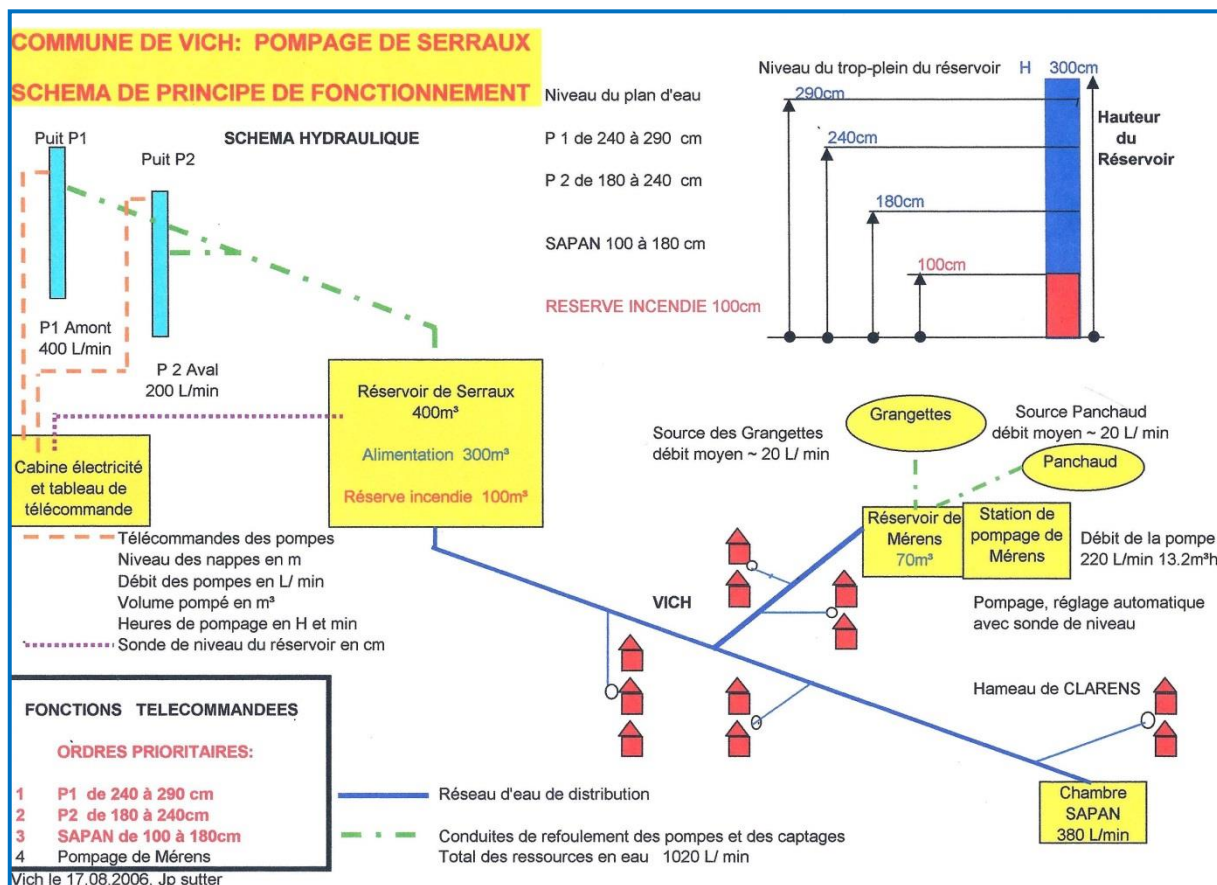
COMMUNE DE VICH: POMPAGE DE SERRAUX

SCHEMA DE PRINCIPE DE FONCTIONNEMENT

Niveau du trop-plein du réservoir H 300cm

Niveau du plan d'eau

290cm

Hauteur du Réservoir

P 1 de 240 à 290 cm

240cm

P 2 de 180 à 240 cm

180cm

SAPAN 100 à 180 cm

100cm

RESERVE INCENDIE 100cm

Puit P1

Puit P2

SCHEMA HYDRAULIQUE

P1 Amont 400 L/min

P 2 Aval 200 L/min

Réservoir de Serraux 400m³

Alimentation 300m³

Réserve incendie 100m³

Cabine électricité et tableau de télécommande

Grangettes

Source Panchaud débit moyen ~ 20 L/ min

Source des Grangettes débit moyen ~ 20 L/ min

Panchaud

Réservoir de Mérens 70m³

Station de pompage de Mérens

Débit de la pompe 220 L/min 13.2m³h

Télécommandes des pompes
Niveau des nappes en m
Débit des pompes en L/ min
Volume pompé en m³
Heures de pompage en H et min
Sonde de niveau du réservoir en cm

VICH

Pompage, réglage automatique avec sonde de niveau

Hameau de CLARENS

FONCTIONS TELECOMMANDEES

ORDRES PRIORITAIRES:

1 P1 de 240 à 290 cm
2 P2 de 180 à 240cm
3 SAPAN de 100 à 180cm
4 Pompage de Mérens

Réseau d'eau de distribution

Conduites de refoulement des pompes et des captages
Total des ressources en eau 1020 L/ min

Chambre SAPAN 380 L/min

Vich le 17.08.2006, Jp sutter